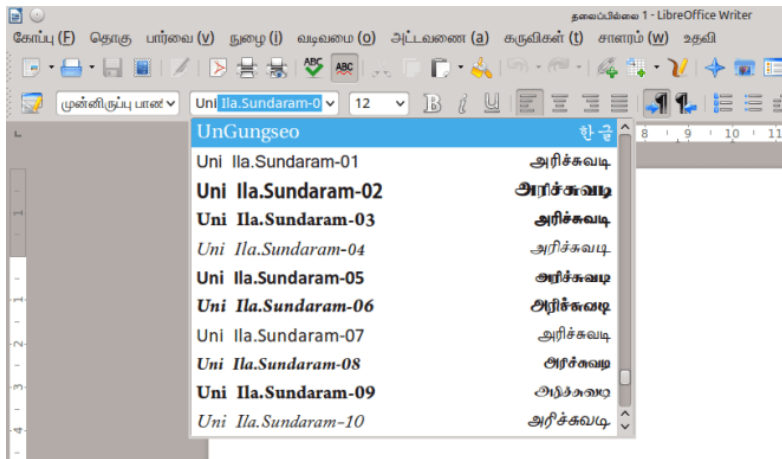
தலைப்பில்லை 1 - LibreOffice Writer

கோப்பு (F) தொகு பார்வை (V) நுழை (I) வடிவமை (O) அட்டவணை (A) கருவிகள் (T) சாளரம் (W) உதவி

முன்னிருப்பு பாண் Uni Ila.Sundaram-0 12

UnGungseo 한글
Uni Ila.Sundaram-01 அரிச்சுவடி
Uni Ila.Sundaram-02 அரிச்சுவடி
Uni Ila.Sundaram-03 அரிச்சுவடி
Uni Ila.Sundaram-04 அரிச்சுவடி
Uni Ila.Sundaram-05 அரிச்சுவடி
Uni Ila.Sundaram-06 அரிச்சுவடி
Uni Ila.Sundaram-07 அரிச்சுவடி
Uni Ila.Sundaram-08 அரிச்சுவடி
Uni Ila.Sundaram-09 அரிச்சுவடி
Uni Ila.Sundaram-10 அரிச்சுவடி

8 9 10 11
1 2 3 4